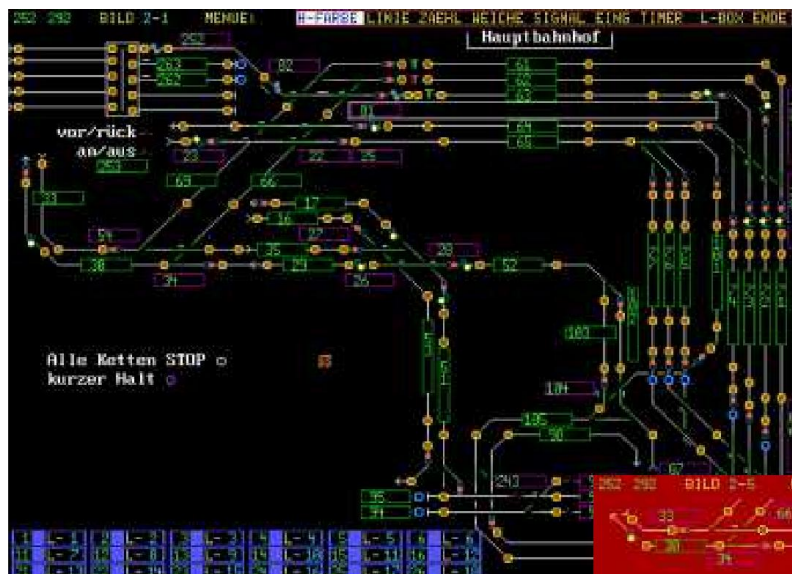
252 292 BILD 2-1 MENUE: H-FARBE LINIE ZAEHL WEICHE SIGNAL EING TIMER L-BOX ENDE

Hauptbahnhof

253
263
262
82
61
62
63
81
64
65
vor/rück
an/aus
23
22
25
253
33
69
66
17
16
32
54
35
28
38
29
52
34
26
Alle Ketten STOP
kurzer Halt
183
184
185
50
243
95
94
87
252 292 BILD 2-5
33
66
38
34